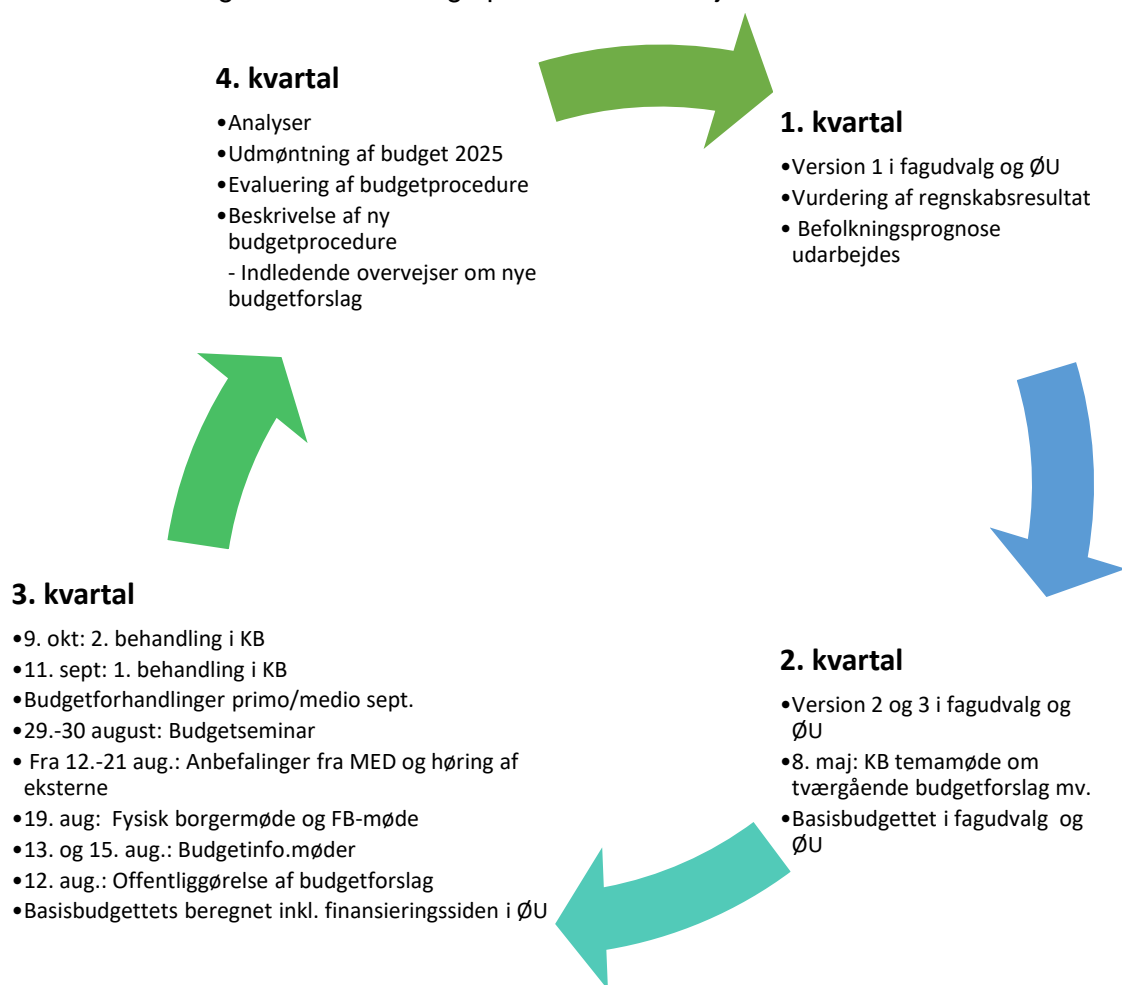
4. kvartal

•Analyser
•Udmøntning af budget 2025
•Evaluering af budgetprocedure
•Beskrivelse af ny budgetprocedure
- Indledende overvejser om nye budgetforslag

1. kvartal

•Version 1 i fagudvalg og ØU
•Vurdering af regnskabsresultat
• Befolkningsprognose udarbejdes

2. kvartal

•Version 2 og 3 i fagudvalg og ØU
•8. maj: KB temamøde om tværgående budgetforslag mv.
•Basisbudgettet i fagudvalg og ØU

3. kvartal

•9. okt: 2. behandling i KB
•11. sept: 1. behandling i KB
•Budgetforhandlinger primo/medio sept.
•29.-30 august: Budgetseminar
• Fra 12.-21 aug.: Anbefalinger fra MED og høring af eksterne
•19. aug: Fysisk borgermøde og FB-møde
•13. og 15. aug.: Budgetinfo.møder
•12. aug.: Offentliggørelse af budgetforslag
•Basisbudgettets beregnet inkl. finansieringssiden i ØU